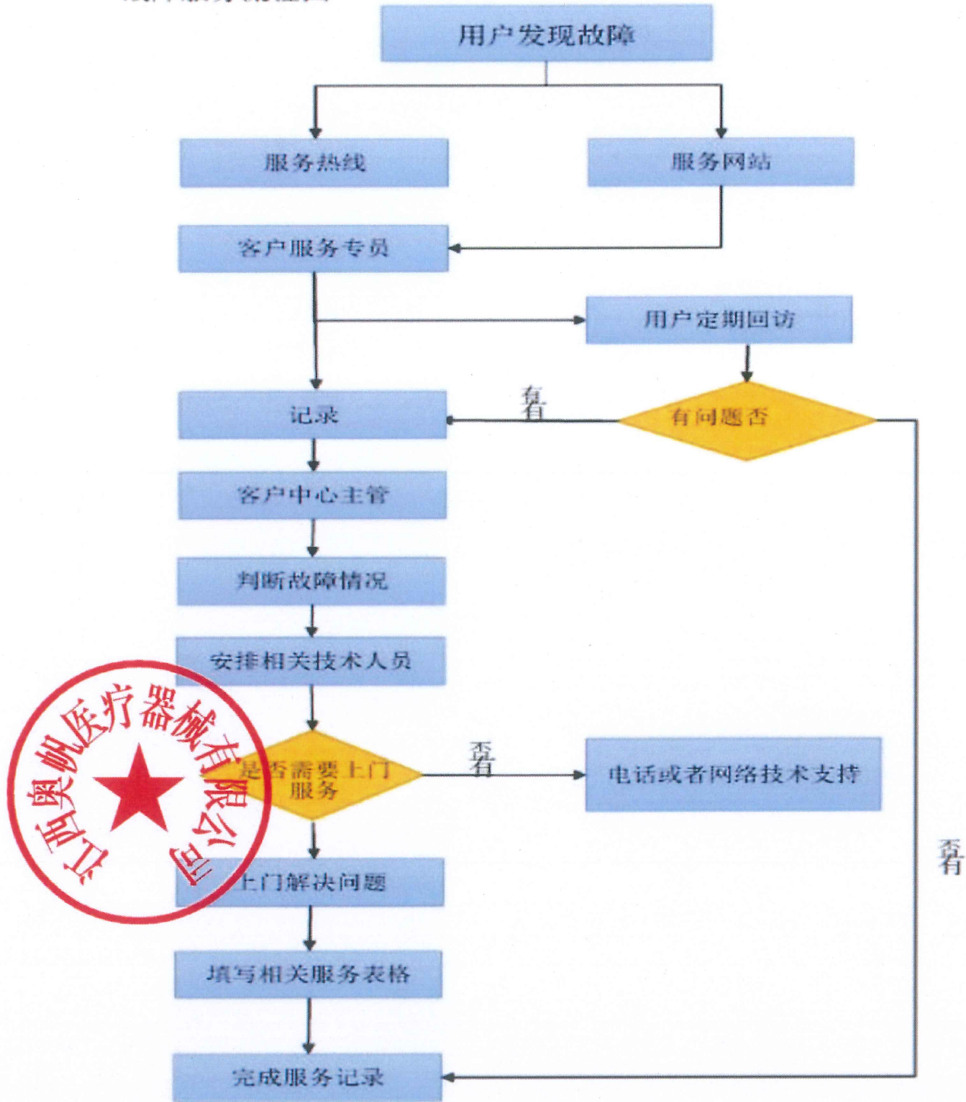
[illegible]

用户发现故障

服务热线

服务网站

客户服务专员

用户定期回访

记录

有

有问题否

客户中心主管

判断故障情况

安排相关技术人员

是否需要上门服务

否

电话或者网络技术支持

上门解决问题

填写相关服务表格

完成服务记录

否

江西奥帆医疗器械有限公司